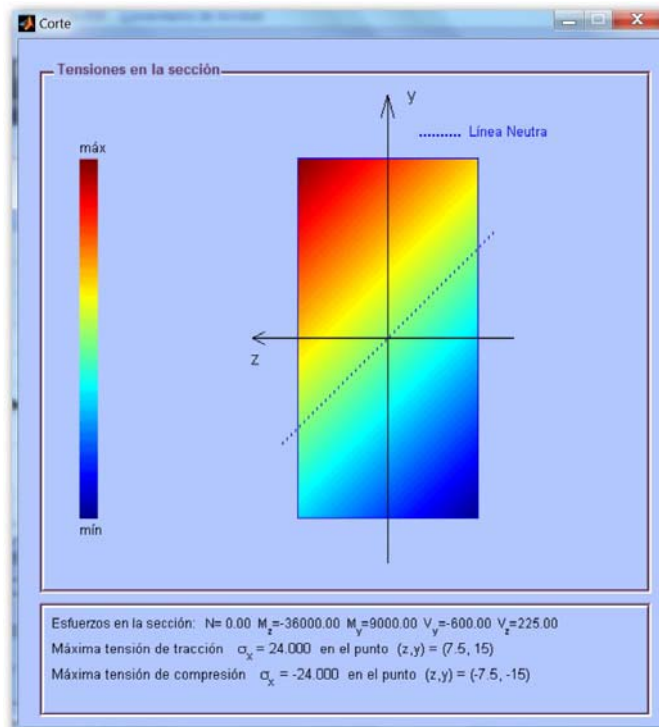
Corte

Tensiones en la sección

máx

mín

y

Línea Neutra

z

Esfuerzos en la sección: N= 0.00 $M_z$=-36000.00 $M_y$=9000.00 $V_y$=-600.00 $V_z$=225.00

Máxima tensión de tracción $\sigma_x$ = 24.000 en el punto (z,y) = (7.5, 15)

Máxima tensión de compresión $\sigma_x$ = -24.000 en el punto (z,y) = (-7.5, -15)